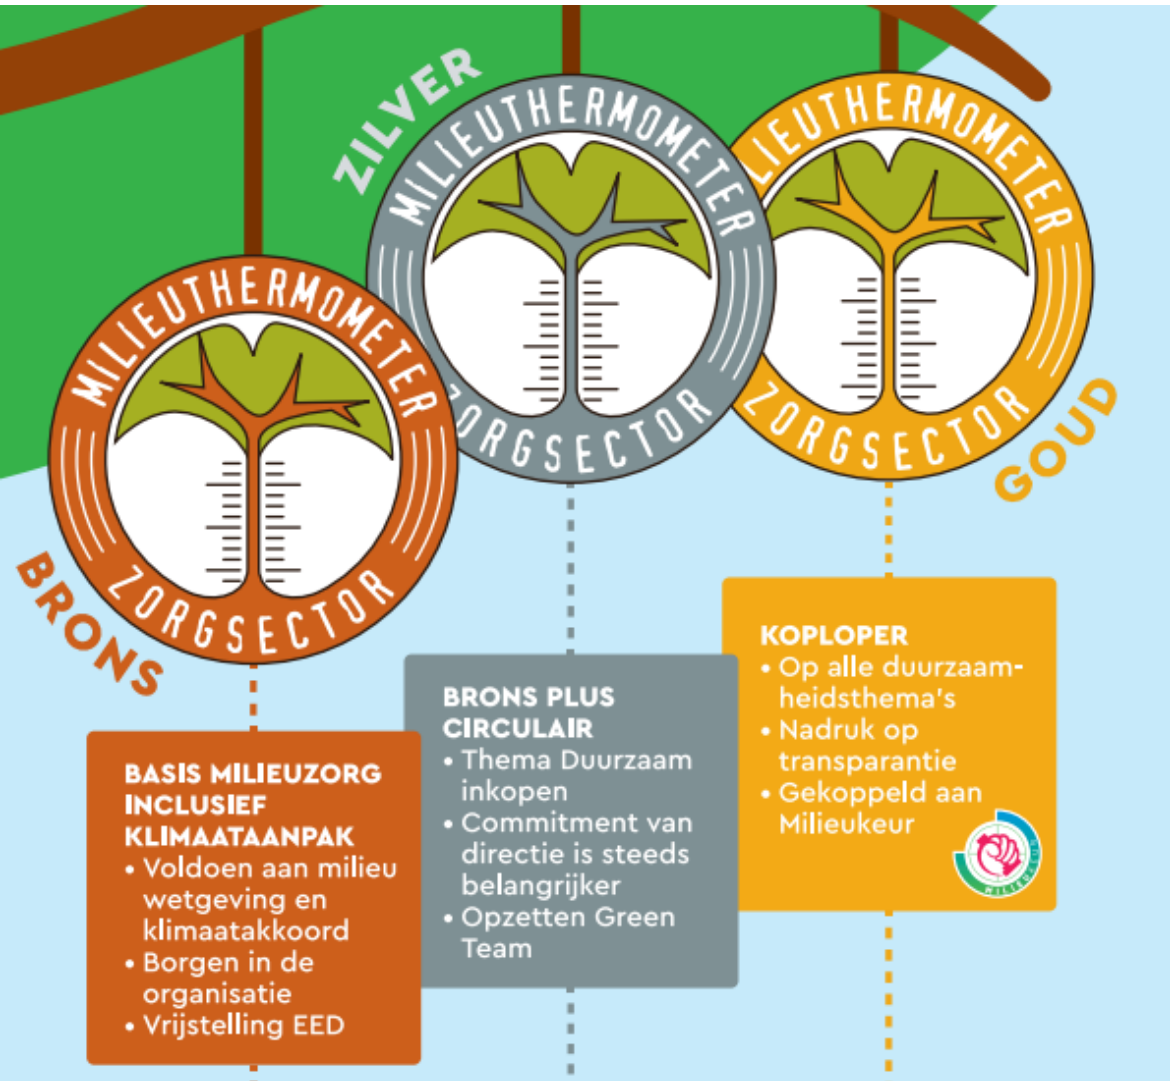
ZILVER

MILIEUTHERMOMETER
ZORGSECTOR

MILIEUTHERMOMETER
ZORGSECTOR

GOUD

MILIEUTHERMOMETER
ZORGSECTOR

BRONS

KOPLOPER
• Op alle duurzaamheidsthema's
• Nadruk op transparantie
• Gekoppeld aan Milieukeur

MILIEUKEUR

BRONS PLUS CIRCULAIR
• Thema Duurzaam inkopen
• Commitment van directie is steeds belangrijker
• Opzetten Green Team

BASIS MILIEUZORG INCLUSIEF KLIMAATAANPAK
• Voldoen aan milieu wetgeving en klimaatakkoord
• Borgen in de organisatie
• Vrijstelling EED